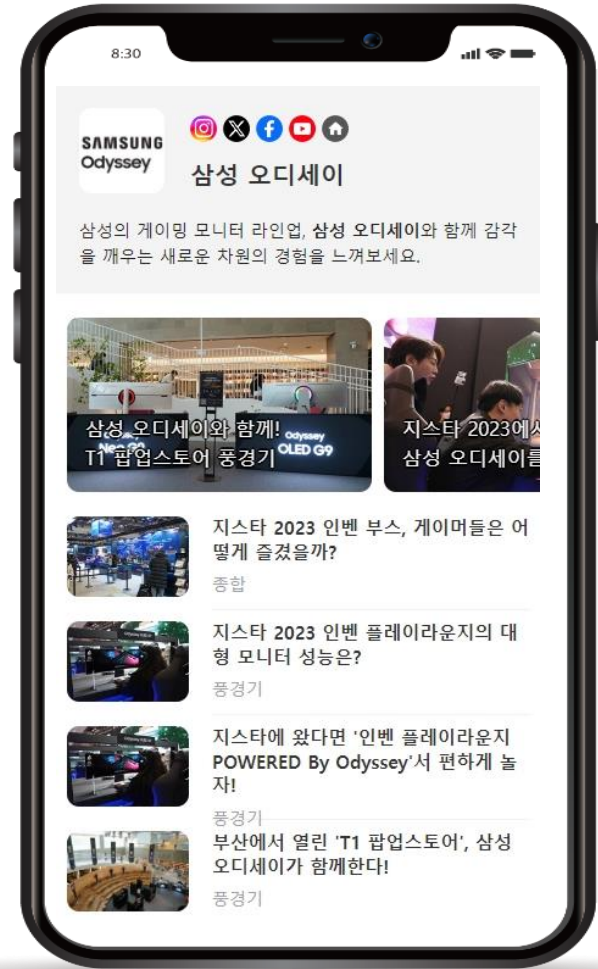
8:30

SAMSUNG Odyssey

삼성 오디세이

삼성의 게이밍 모니터 라인업, 삼성 오디세이와 함께 감각을 깨우는 새로운 차원의 경험을 느껴보세요.

Odyssey OLED G9

삼성 오디세이와 함께! T1 팝업스토어 풍경기

지스타 2023에서 삼성 오디세이를

지스타 2023 인벤 부스, 게이머들은 어떻게 즐겼을까?

종합

지스타 2023 인벤 플레이라운지의 대형 모니터 성능은?

풍경기

지스타에 왔다면 '인벤 플레이라운지 POWERED By Odyssey'서 편하게 놀자!

풍경기

부산에서 열린 'T1 팝업스토어', 삼성 오디세이가 함께한다!

풍경기